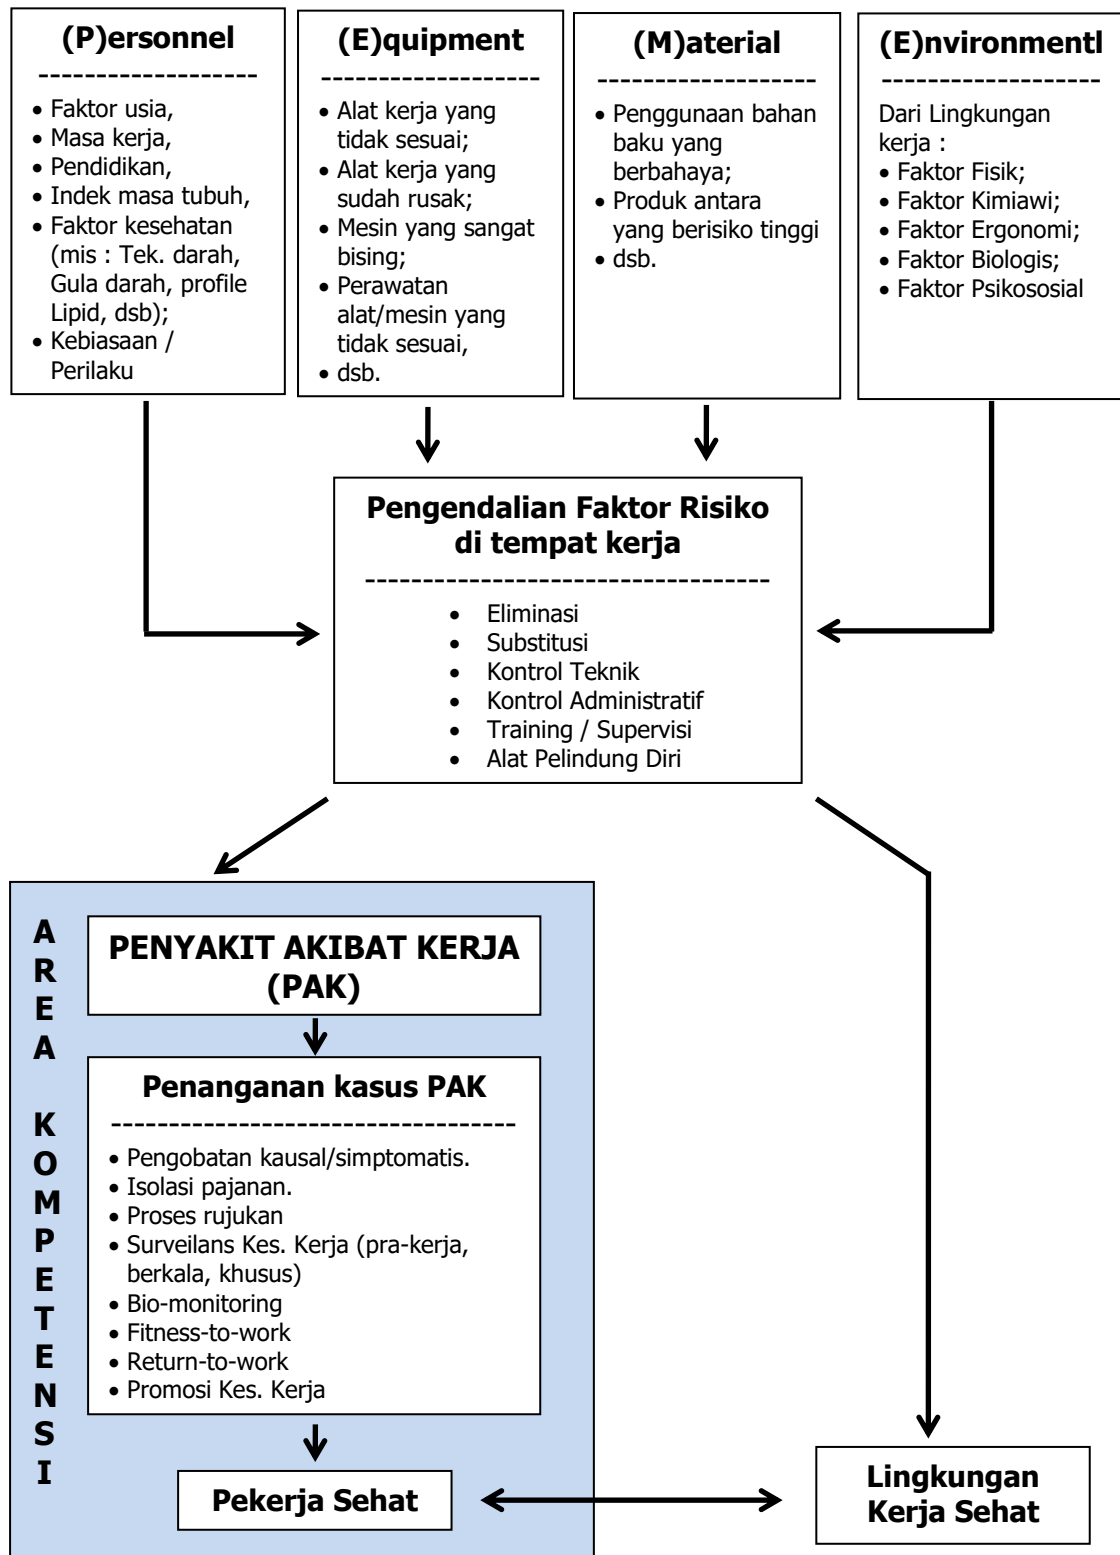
**(P)ersonnel**
--------------------
- Faktor usia,
- Masa kerja,
- Pendidikan,
- Indek masa tubuh,
- Faktor kesehatan (mis : Tek. darah, Gula darah, profile Lipid, dsb);
- Kebiasaan / Perilaku

**(E)quipment**
--------------------
- Alat kerja yang tidak sesuai;
- Alat kerja yang sudah rusak;
- Mesin yang sangat bising;
- Perawatan alat/mesin yang tidak sesuai,
- dsb.

**(M)aterial**
--------------------
- Penggunaan bahan baku yang berbahaya;
- Produk antara yang berisiko tinggi
- dsb.

**(E)nvironmentl**
--------------------
Dari Lingkungan kerja :
- Faktor Fisik;
- Faktor Kimiawi;
- Faktor Ergonomi;
- Faktor Biologis;
- Faktor Psikososial

**Pengendalian Faktor Risiko di tempat kerja**
------------------------------------
- Eliminasi
- Substitusi
- Kontrol Teknik
- Kontrol Administratif
- Training / Supervisi
- Alat Pelindung Diri

A R E A K O M P E T E N S I

**PENYAKIT AKIBAT KERJA (PAK)**

**Penanganan kasus PAK**
------------------------------------
- Pengobatan kausal/simptomatis.
- Isolasi pajanan.
- Proses rujukan
- Surveilans Kes. Kerja (pra-kerja, berkala, khusus)
- Bio-monitoring
- Fitness-to-work
- Return-to-work
- Promosi Kes. Kerja

**Pekerja Sehat**

**Lingkungan Kerja Sehat**